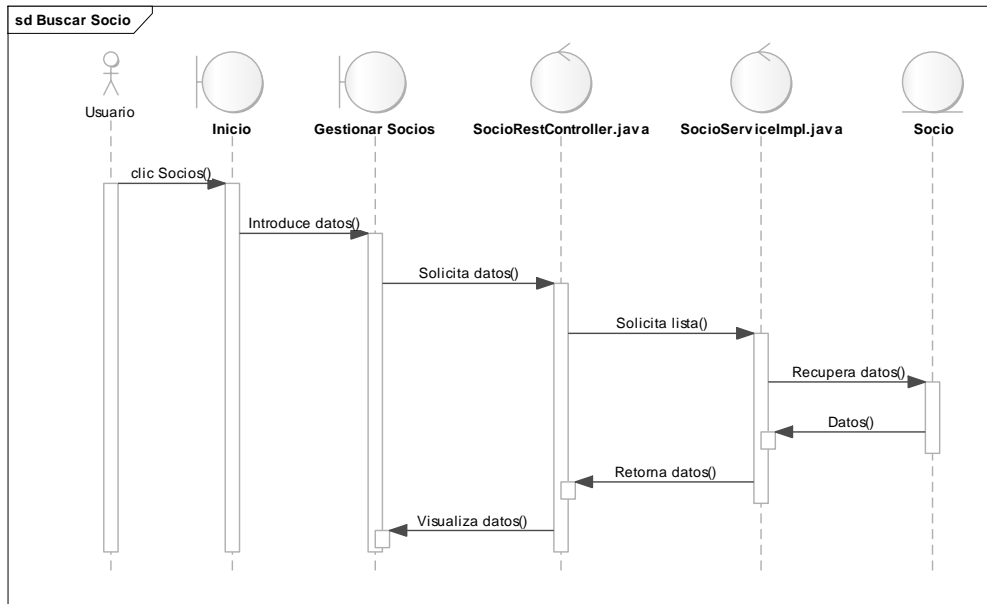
sd Buscar Socio

Usuario

Inicio

Gestionar Socios

SocioRestController.java

SocioServiceImpl.java

Socio

clic Socios()

Introduce datos()

Solicita datos()

Solicita lista()

Recupera datos()

Datos()

Retorna datos()

Visualiza datos()